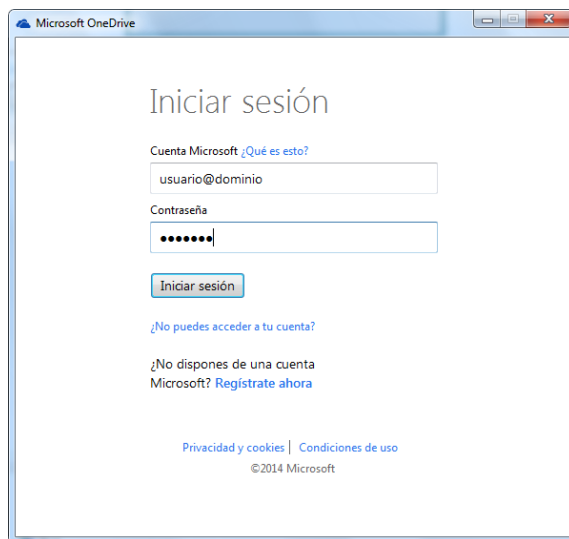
Microsoft OneDrive

Iniciar sesión

Cuenta Microsoft ¿Qué es esto?

usuario@dominio

Contraseña

•••••••

Iniciar sesión

¿No puedes acceder a tu cuenta?

¿No dispones de una cuenta Microsoft? Regístrate ahora

Privacidad y cookies | Condiciones de uso

©2014 Microsoft